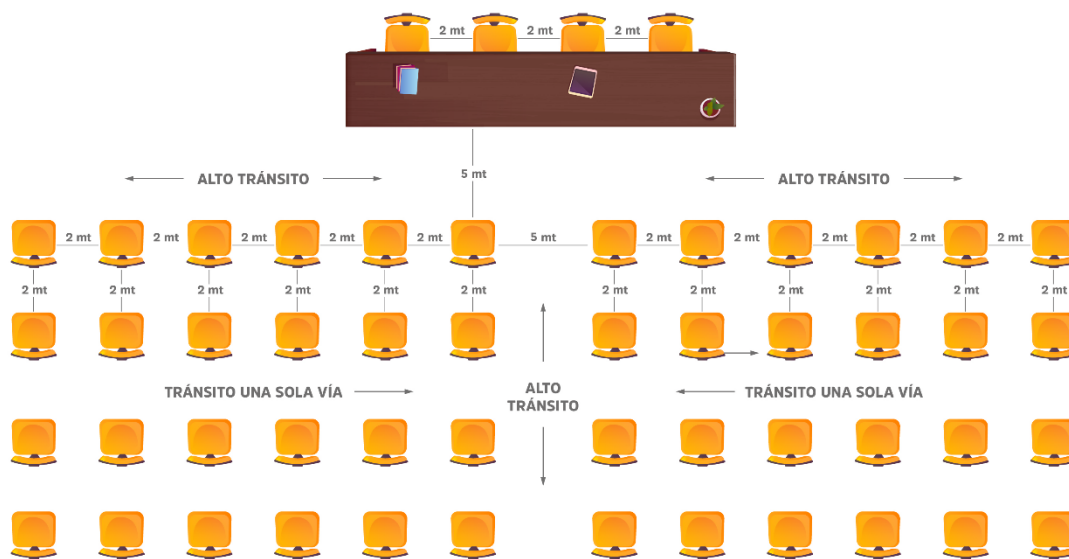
2 mt 2 mt 2 mt

5 mt

ALTO TRÁNSITO

ALTO TRÁNSITO

2 mt 2 mt 2 mt 2 mt 2 mt 5 mt 2 mt 2 mt 2 mt 2 mt 2 mt

2 mt 2 mt 2 mt 2 mt 2 mt 2 mt 2 mt 2 mt 2 mt 2 mt 2 mt 2 mt

TRÁNSITO UNA SOLA VÍA

ALTO TRÁNSITO

TRÁNSITO UNA SOLA VÍA